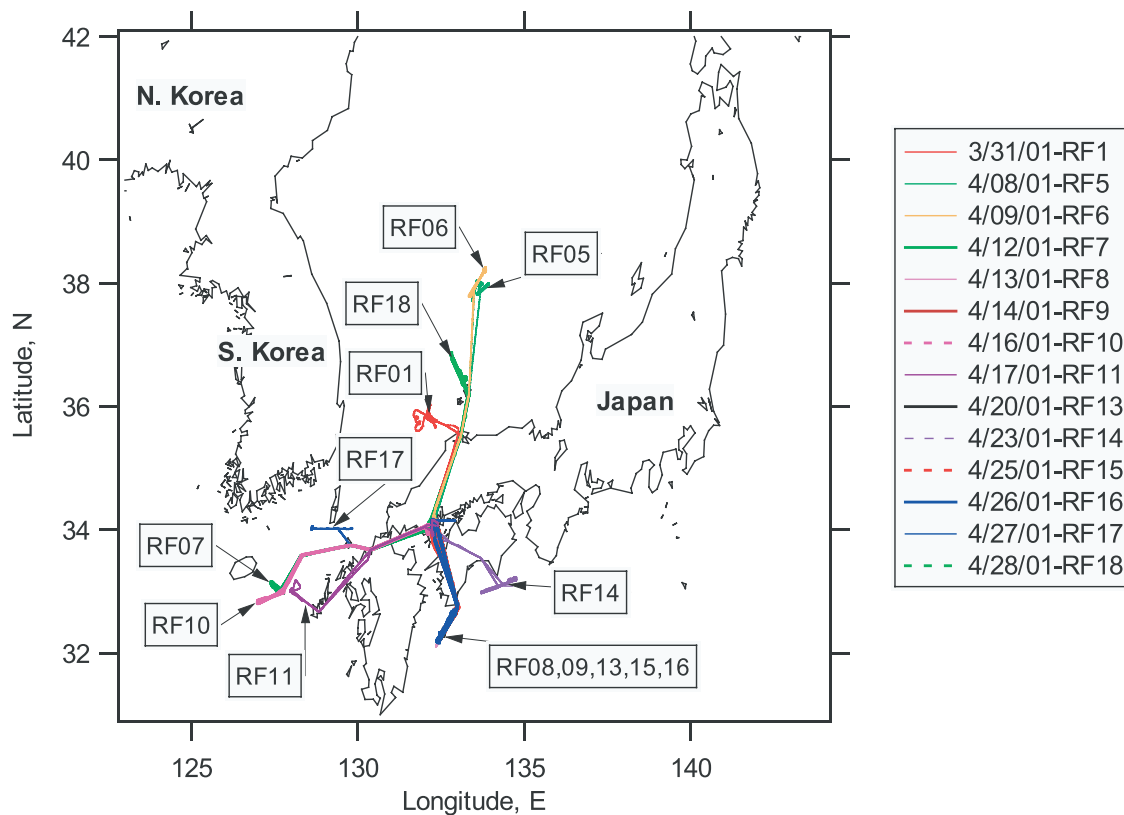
42
40
38
36
34
32
Latitude, N
125
130
135
140
Longitude, E
N. Korea
S. Korea
Japan
RF06
RF05
RF18
RF01
RF17
RF07
RF10
RF11
RF14
RF08,09,13,15,16

3/31/01-RF1
4/08/01-RF5
4/09/01-RF6
4/12/01-RF7
4/13/01-RF8
4/14/01-RF9
4/16/01-RF10
4/17/01-RF11
4/20/01-RF13
4/23/01-RF14
4/25/01-RF15
4/26/01-RF16
4/27/01-RF17
4/28/01-RF18